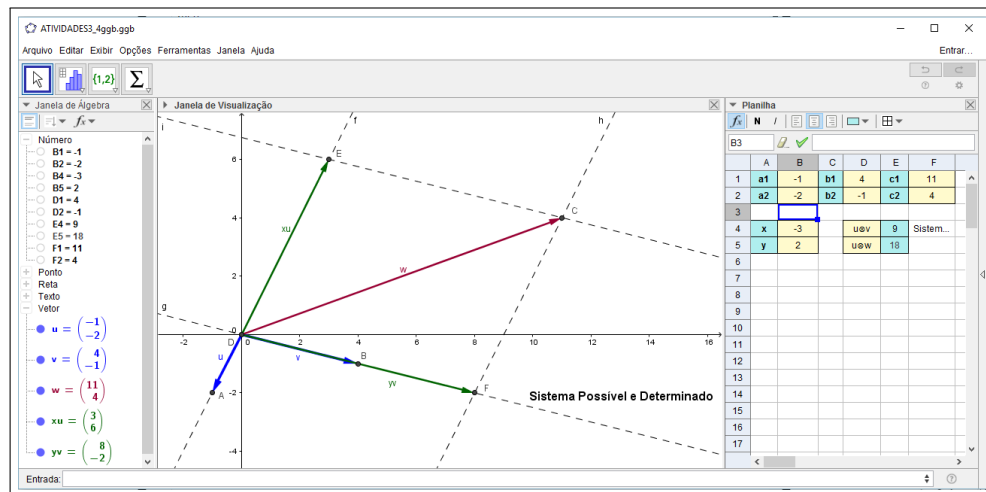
ATIVIDADES3_4ggb.ggb

Arquivo Editar Exibir Opções Ferramentas Janela Ajuda

Entrar...

{1,2}

Janela de Álgebra

Janela de Visualização

Planilha

Número
B1 = -1
B2 = -2
B4 = -3
B5 = 2
D1 = 4
D2 = -1
E4 = 9
E5 = 18
F1 = 11
F2 = 4
Ponto
Reta
Texto
Vetor
u = $\begin{pmatrix} -1 \\ -2 \end{pmatrix}$
v = $\begin{pmatrix} 4 \\ -1 \end{pmatrix}$
w = $\begin{pmatrix} 11 \\ 4 \end{pmatrix}$
xu = $\begin{pmatrix} 3 \\ 6 \end{pmatrix}$
yv = $\begin{pmatrix} 8 \\ -2 \end{pmatrix}$

i f h g E C xu w D u v B yv A F

6 4 2 -2 -4 -2 2 4 6 8 10 12 14 16 0

Sistema Possível e Determinado

B3

| | A | B | C | D | E | F |
|---|---|---|---|---|---|---|
| 1 | a1 | -1 | b1 | 4 | c1 | 11 |
| 2 | a2 | -2 | b2 | -1 | c2 | 4 |
| 3 | | | | | | |
| 4 | x | -3 | | u⊗v | 9 | Sistem... |
| 5 | y | 2 | | u⊗w | 18 | |
| 6 | | | | | | |
| 7 | | | | | | |
| 8 | | | | | | |
| 9 | | | | | | |
| 10 | | | | | | |
| 11 | | | | | | |
| 12 | | | | | | |
| 13 | | | | | | |
| 14 | | | | | | |
| 15 | | | | | | |
| 16 | | | | | | |
| 17 | | | | | | |

Entrada: